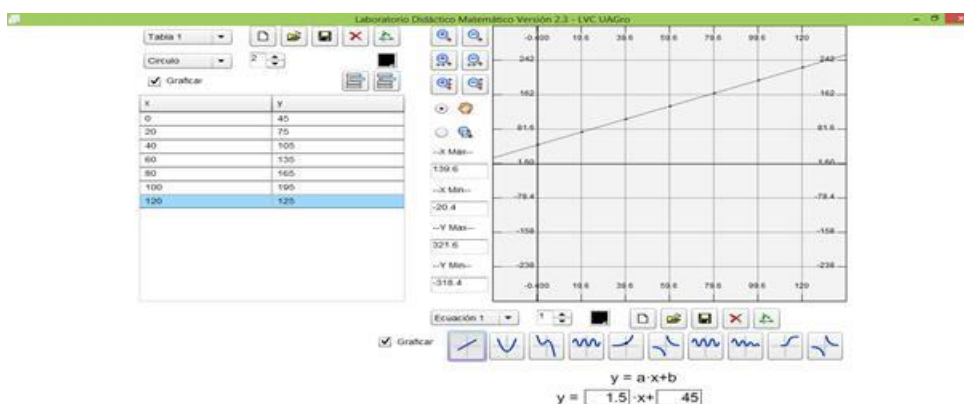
Laboratorio Didáctico Matemático Versión 2.3 - LVC UAGro

Tabla 1
Circulo
2
Graficar

| x | y |
|---|---|
| 0 | 45 |
| 20 | 75 |
| 40 | 105 |
| 60 | 135 |
| 80 | 165 |
| 100 | 195 |
| 120 | 125 |

--X Max--
139.6
--X Min--
-20.4
--Y Max--
321.6
--Y Min--
-318.4

-0.400 19.6 39.6 59.6 79.6 99.6 120
242
162
81.6
1.60
-78.4
-158
-238
-0.400 19.6 39.6 59.6 79.6 99.6 120

Ecuación 1
1
Graficar

y = a·x+b
y = 1.5·x+ 45